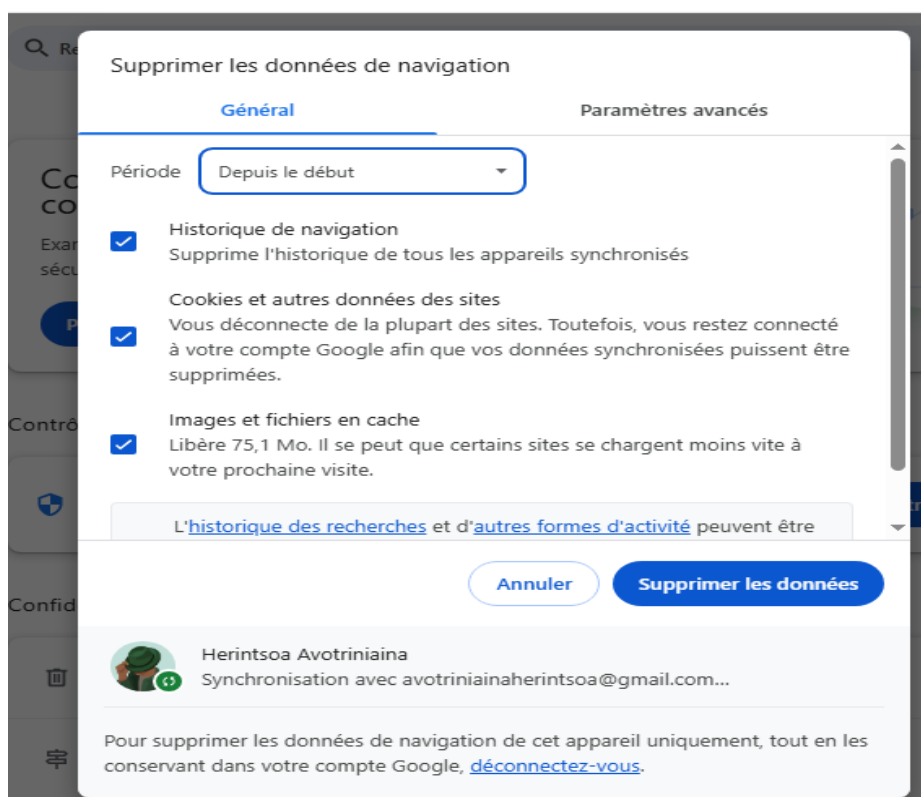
Re

Co
co
Exa
sécu
P

Contrô

Confid

Supprimer les données de navigation

Général

Paramètres avancés

Période

Depuis le début

Historique de navigation
Supprime l'historique de tous les appareils synchronisés

Cookies et autres données des sites
Vous déconnecte de la plupart des sites. Toutefois, vous restez connecté à votre compte Google afin que vos données synchronisées puissent être supprimées.

Images et fichiers en cache
Libère 75,1 Mo. Il se peut que certains sites se chargent moins vite à votre prochaine visite.

L'historique des recherches et d'autres formes d'activité peuvent être

Annuler

Supprimer les données

Herintsoa Avotriniaina
Synchronisation avec avotriniainaherintsoa@gmail.com...

Pour supprimer les données de navigation de cet appareil uniquement, tout en les conservant dans votre compte Google, déconnectez-vous.